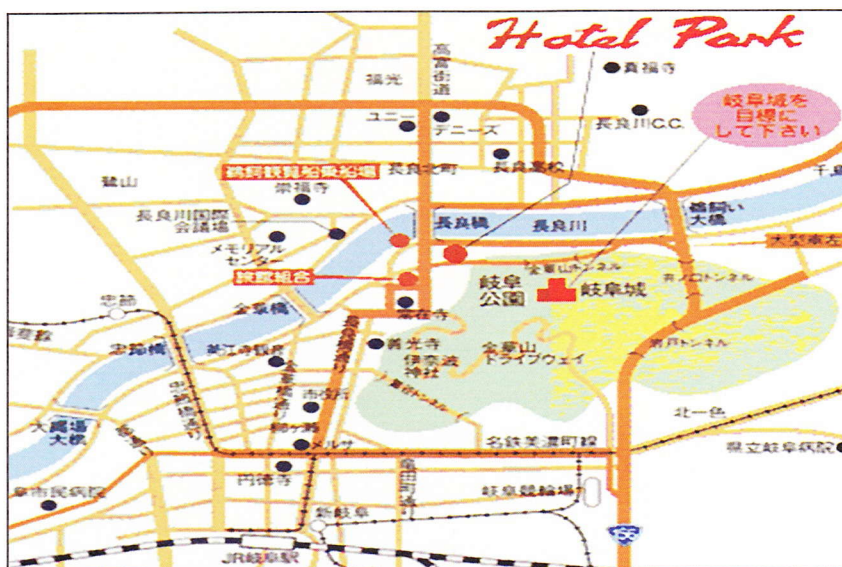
Hotel Park

岐阜城を目標にして下さい

高富街道
福光
真福寺
ユニー
デニーズ
長良川C.C.
長良北町
長良高校
千鳥
鵜飼観覧船乗船場
崇福寺
鷺山
長良橋
長良川
鵜飼い大橋
長良川国際会議場
メモリアルセンター
大型車左
金華山トンネル
岐阜公園
岐阜城
旅館組合
忠節
金華橋
常在寺
忠節橋
美江寺観音
善光寺
伊奈波神社
金華山ドライブウェイ
市役所
大縄場大橋
柳ケ瀬
メルサ
北一色
県立岐阜病院
名鉄美濃町線
円徳寺
岐阜競輪場
市民病院
新岐阜
JR岐阜駅
156